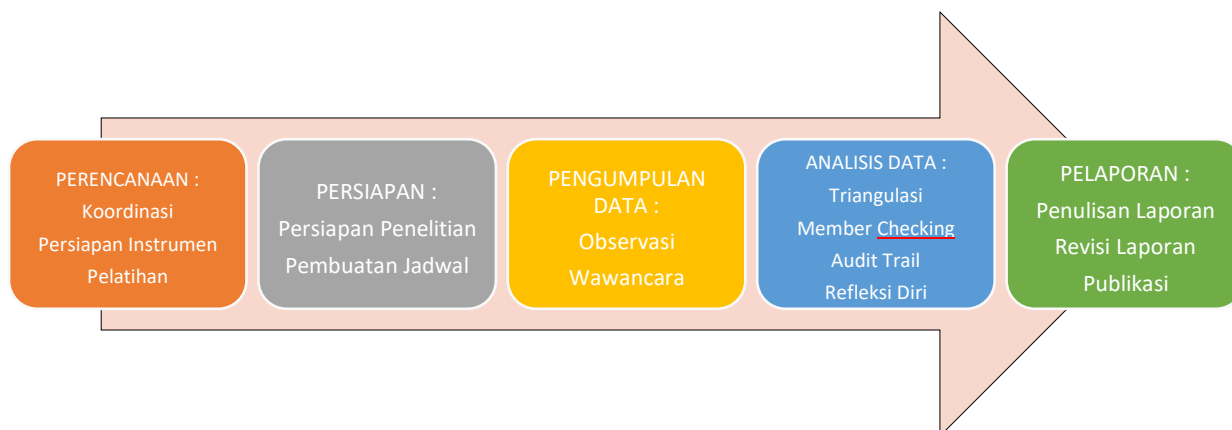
PERENCANAAN :
Koordinasi
Persiapan Instrumen
Pelatihan

PERSIAPAN :
Persiapan Penelitian
Pembuatan Jadwal

PENGUMPULAN DATA :
Observasi
Wawancara

ANALISIS DATA :
Triangulasi
Member Checking
Audit Trail
Refleksi Diri

PELAPORAN :
Penulisan Laporan
Revisi Laporan
Publikasi